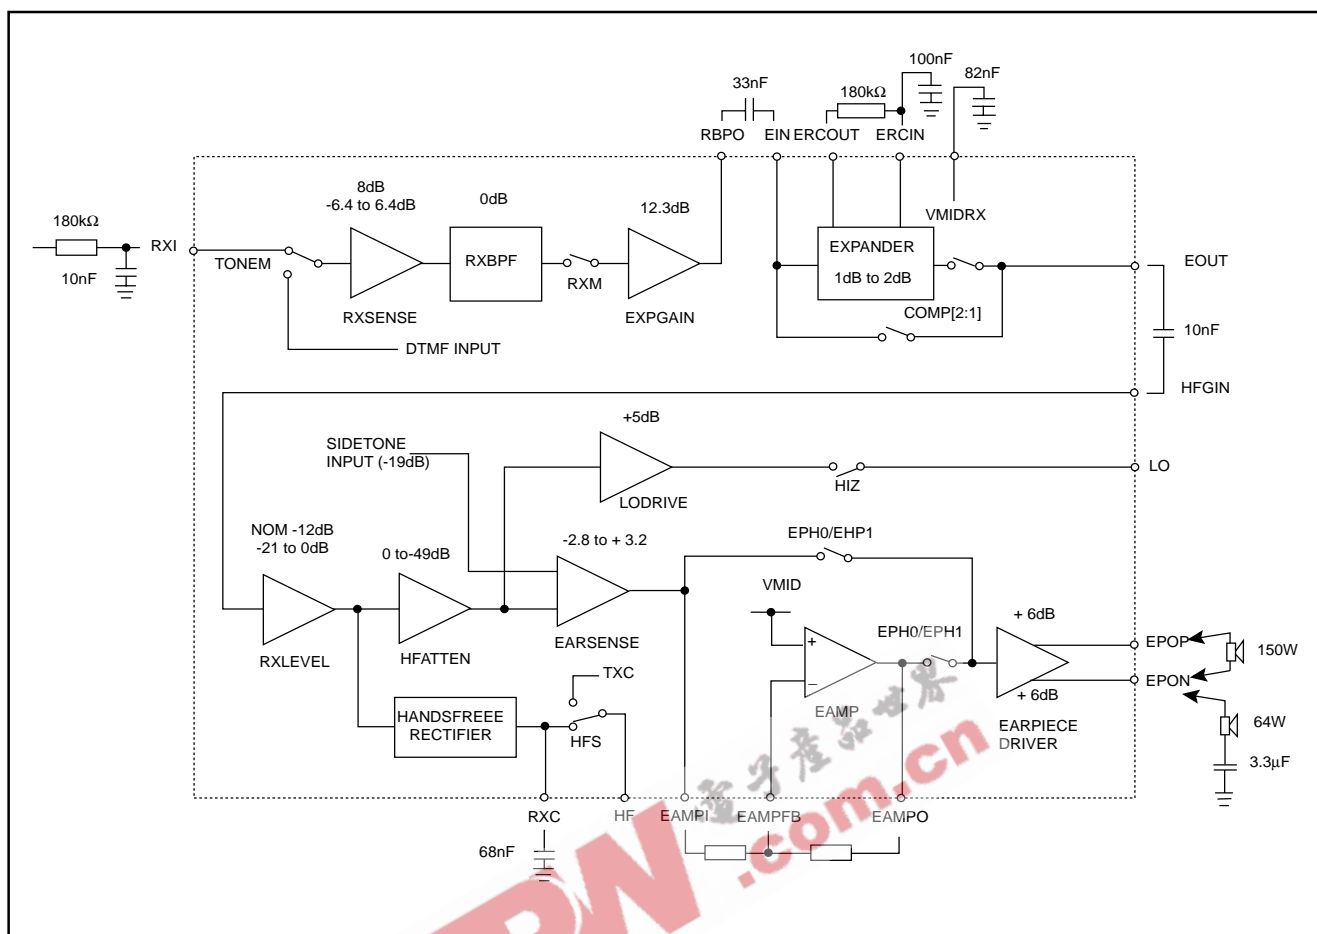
100nF
82nF
33nF
180kΩ
RBPO EIN ERCOUT ERCIN
VMIDRX
8dB
-6.4 to 6.4dB
0dB
12.3dB
180kΩ
RXI
10nF
TONEM
RXBPF
RXM
EXPANDER
1dB to 2dB
EOUT
RXSENSE
EXPGAIN
COMP[2:1]
10nF
DTMF INPUT
HFGIN
+5dB
SIDETONE INPUT (-19dB)
LO
HIZ
LODRIVE
NOM -12dB
-21 to 0dB
EPH0/EHP1
0 to-49dB
-2.8 to + 3.2
VMID
+ 6dB
EPH0/EPH1
EPOP
150W
RXLEVEL
HFATTEN
EARSENSE
EAMP
+ 6dB
EPON
TXC
64W
HANDSFREEE RECTIFIER
HFS
EARPIECE DRIVER
3.3µF
RXC
HF
EAMPI
EAMPFB
EAMPO
68nF
.com.cn